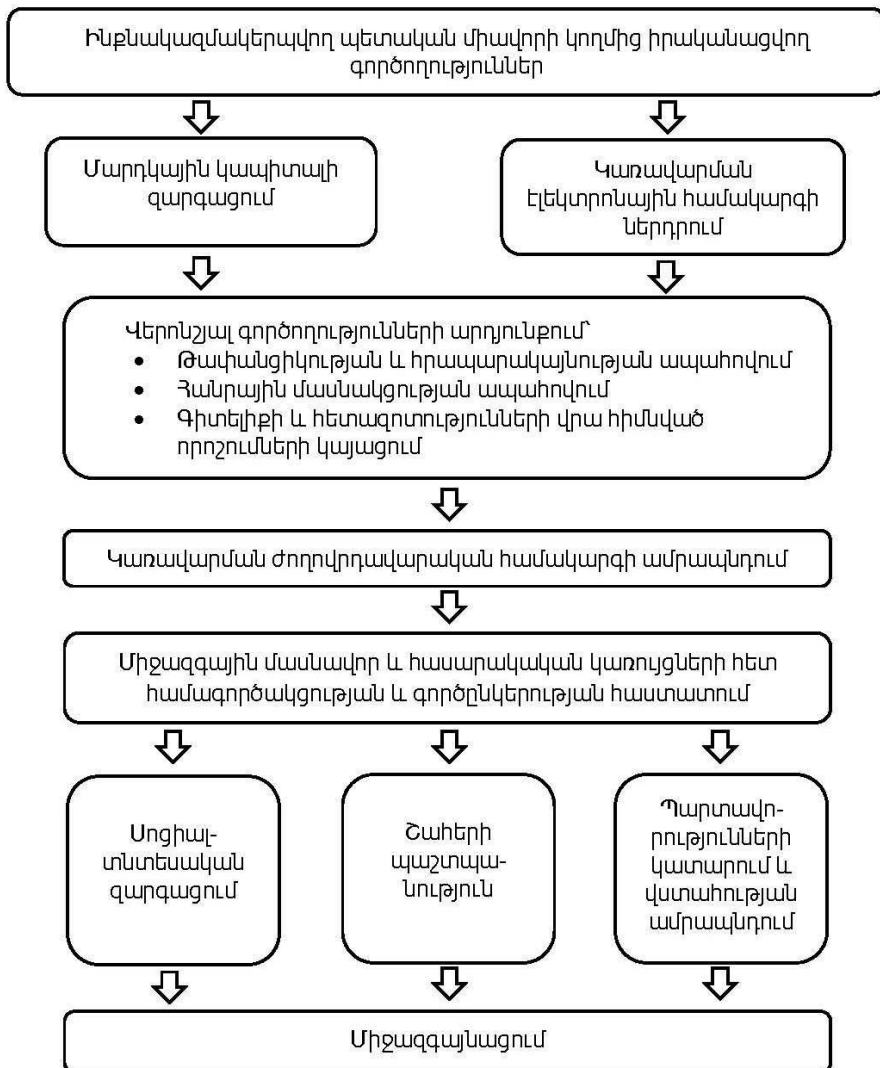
Ինքնակազմակերպվող պետական միավորի կողմից իրականացվող գործողություններ

Մարդկային կապիտալի զարգացում

Կառավարման էլեկտրոնային համակարգի ներդրում

Վերոնշյալ գործողությունների արդյունքում՝
- Թափանցիկության և հրապարակայնության ապահովում
- Հանրային մասնակցության ապահովում
- Գիտելիքի և հետազոտությունների վրա հիմնված որոշումների կայացում

Կառավարման ժողովրդավարական համակարգի ամրապնդում

Միջազգային մասնավոր և հասարակական կառույցների հետ համագործակցության և գործընկերության հաստատում

Սոցիալ-տնտեսական զարգացում

Շահերի պաշտպանություն

Պարտավորությունների կատարում և վստահության ամրապնդում

Միջազգայնացում